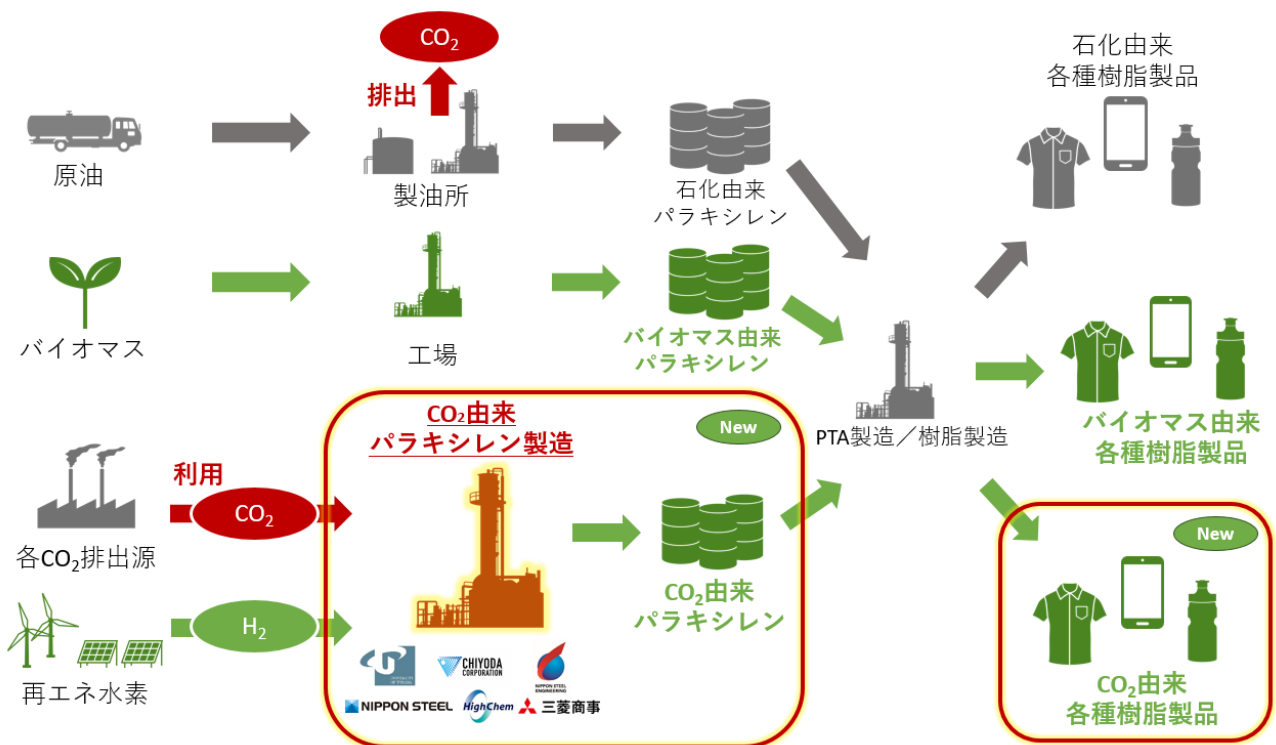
$CO_2$

排出

原油

製油所

石化由来
パラキシレン

石化由来
各種樹脂製品

バイオマス

工場

バイオマス由来
パラキシレン

PTA製造／樹脂製造

バイオマス由来
各種樹脂製品

$CO_2$由来
パラキシレン製造

New

利用

$CO_2$

各$CO_2$排出源

$H_2$

再エネ水素

CHIYODA CORPORATION

NIPPON STEEL ENGINEERING

NIPPON STEEL

HighChem

三菱商事

$CO_2$由来
パラキシレン

New

$CO_2$由来
各種樹脂製品